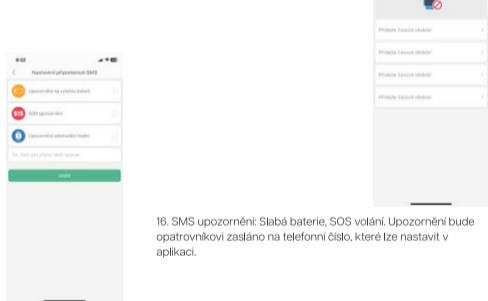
Přidejte časové období

Přidejte časové období

Přidejte časové období

Přidejte časové období

9:32

Nastavení připomenutí SMS

Upozornění na vybitou baterii

SOS upozornění

Upozornění odemknutí hodin

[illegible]

Uložit

16. SMS upozornění: Slabá baterie, SOS volání. Upozornění bude opatrovníkovi zasláno na telefonní číslo, které lze nastavit v aplikaci.